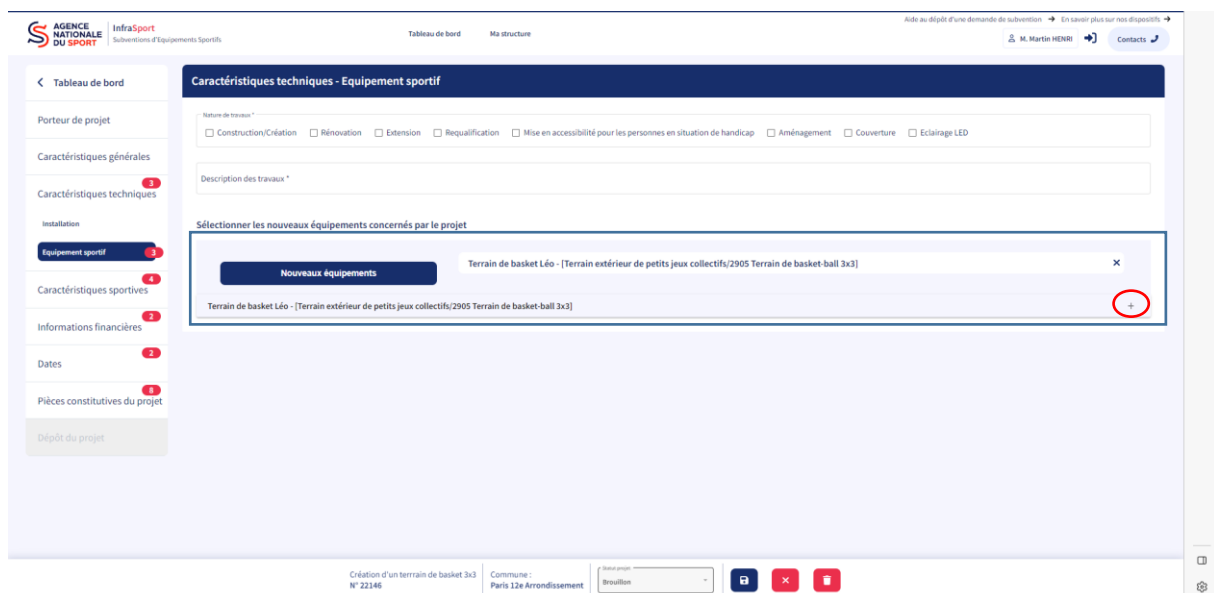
AGENCE NATIONALE DU SPORT | InfraSport
Subventions d'Equipements Sportifs

Tableau de bord    Ma structure

Aide au dépôt d'une demande de subvention → En savoir plus sur nos dispositifs →

M. Martin HENRI    Contacts

< Tableau de bord

Porteur de projet

Caractéristiques générales

Caractéristiques techniques 3

Installation

Equipement sportif 3

Caractéristiques sportives 4

Informations financières 2

Dates 2

Pièces constitutives du projet 8

Dépôt du projet

Caractéristiques techniques - Equipement sportif

Nature de travaux *

☐ Construction/Création ☐ Rénovation ☐ Extension ☐ Requalification ☐ Mise en accessibilité pour les personnes en situation de handicap ☐ Aménagement ☐ Couverture ☐ Eclairage LED

Description des travaux *

Sélectionner les nouveaux équipements concernés par le projet

Nouveaux équipements

Terrain de basket Léo - [Terrain extérieur de petits jeux collectifs/2905 Terrain de basket-ball 3x3]

Terrain de basket Léo - [Terrain extérieur de petits jeux collectifs/2905 Terrain de basket-ball 3x3]

+

Création d'un terrain de basket 3x3
N° 22146

Commune :
Paris 12e Arrondissement

Statut projet
Brouillon